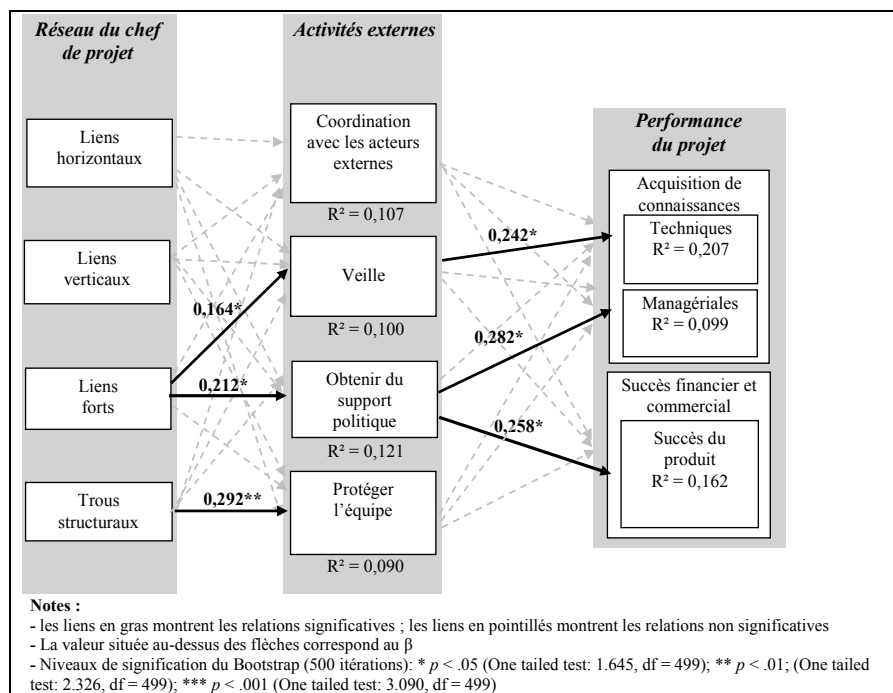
Réseau du chef de projet

Activités externes

Performance du projet

Liens horizontaux

Liens verticaux

Liens forts

Trous structuraux

Coordination avec les acteurs externes

R² = 0,107

Veille

R² = 0,100

Obtenir du support politique

R² = 0,121

Protéger l'équipe

R² = 0,090

Acquisition de connaissances

Techniques
R² = 0,207

Managériales
R² = 0,099

Succès financier et commercial

Succès du produit
R² = 0,162

0,164*

0,212*

0,292**

0,242*

0,282*

0,258*

Notes :
- les liens en gras montrent les relations significatives ; les liens en pointillés montrent les relations non significatives
- La valeur située au-dessus des flèches correspond au β
- Niveaux de signification du Bootstrap (500 itérations): * $p$ < .05 (One tailed test: 1.645, df = 499); ** $p$ < .01; (One tailed test: 2.326, df = 499); *** $p$ < .001 (One tailed test: 3.090, df = 499)